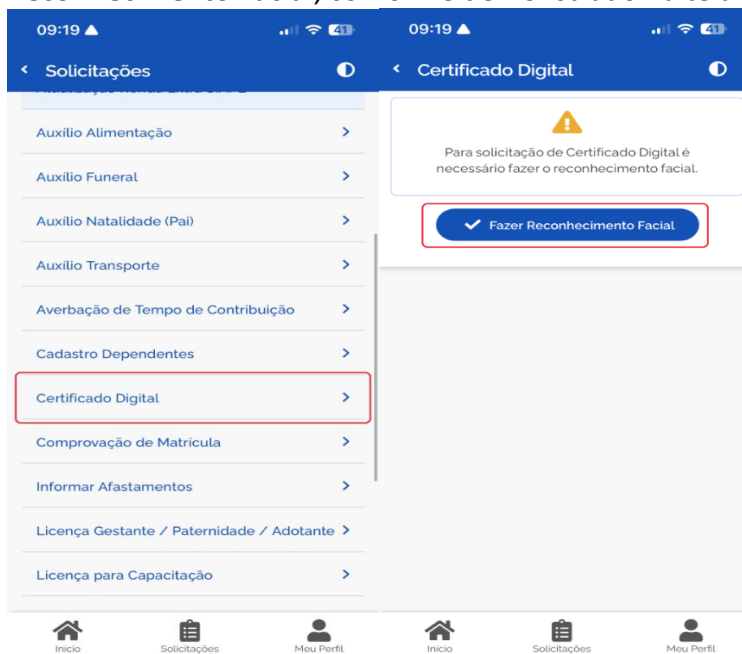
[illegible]

09:19

41

Solicitações

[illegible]

Auxílio Alimentação

Auxílio Funeral

Auxílio Natalidade (Pai)

Auxílio Transporte

Averbação de Tempo de Contribuição

Cadastro Dependentes

Certificado Digital

Comprovação de Matrícula

Informar Afastamentos

Licença Gestante / Paternidade / Adotante

Licença para Capacitação

Início

Solicitações

Meu Perfil

09:19

41

Certificado Digital

Para solicitação de Certificado Digital é necessário fazer o reconhecimento facial.

Fazer Reconhecimento Facial

Início

Solicitações

Meu Perfil